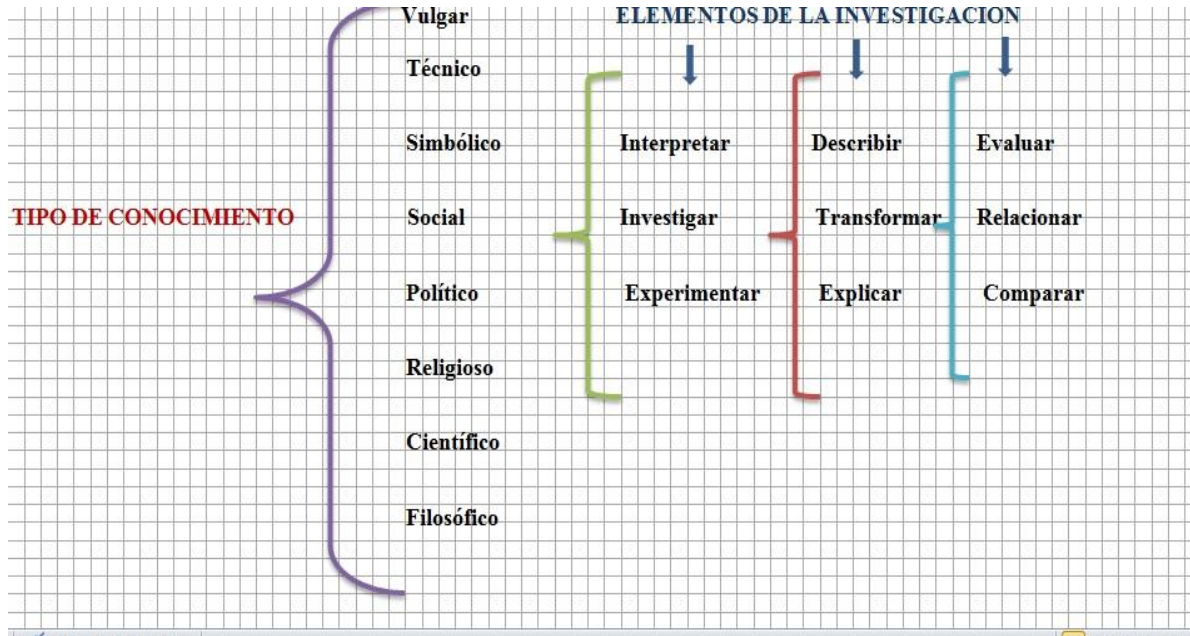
TIPO DE CONOCIMIENTO

Vulgar
Técnico
Simbólico
Social
Político
Religioso
Científico
Filosófico

ELEMENTOS DE LA INVESTIGACION

Interpretar
Investigar
Experimentar

Describir
Transformar
Explicar

Evaluar
Relacionar
Comparar